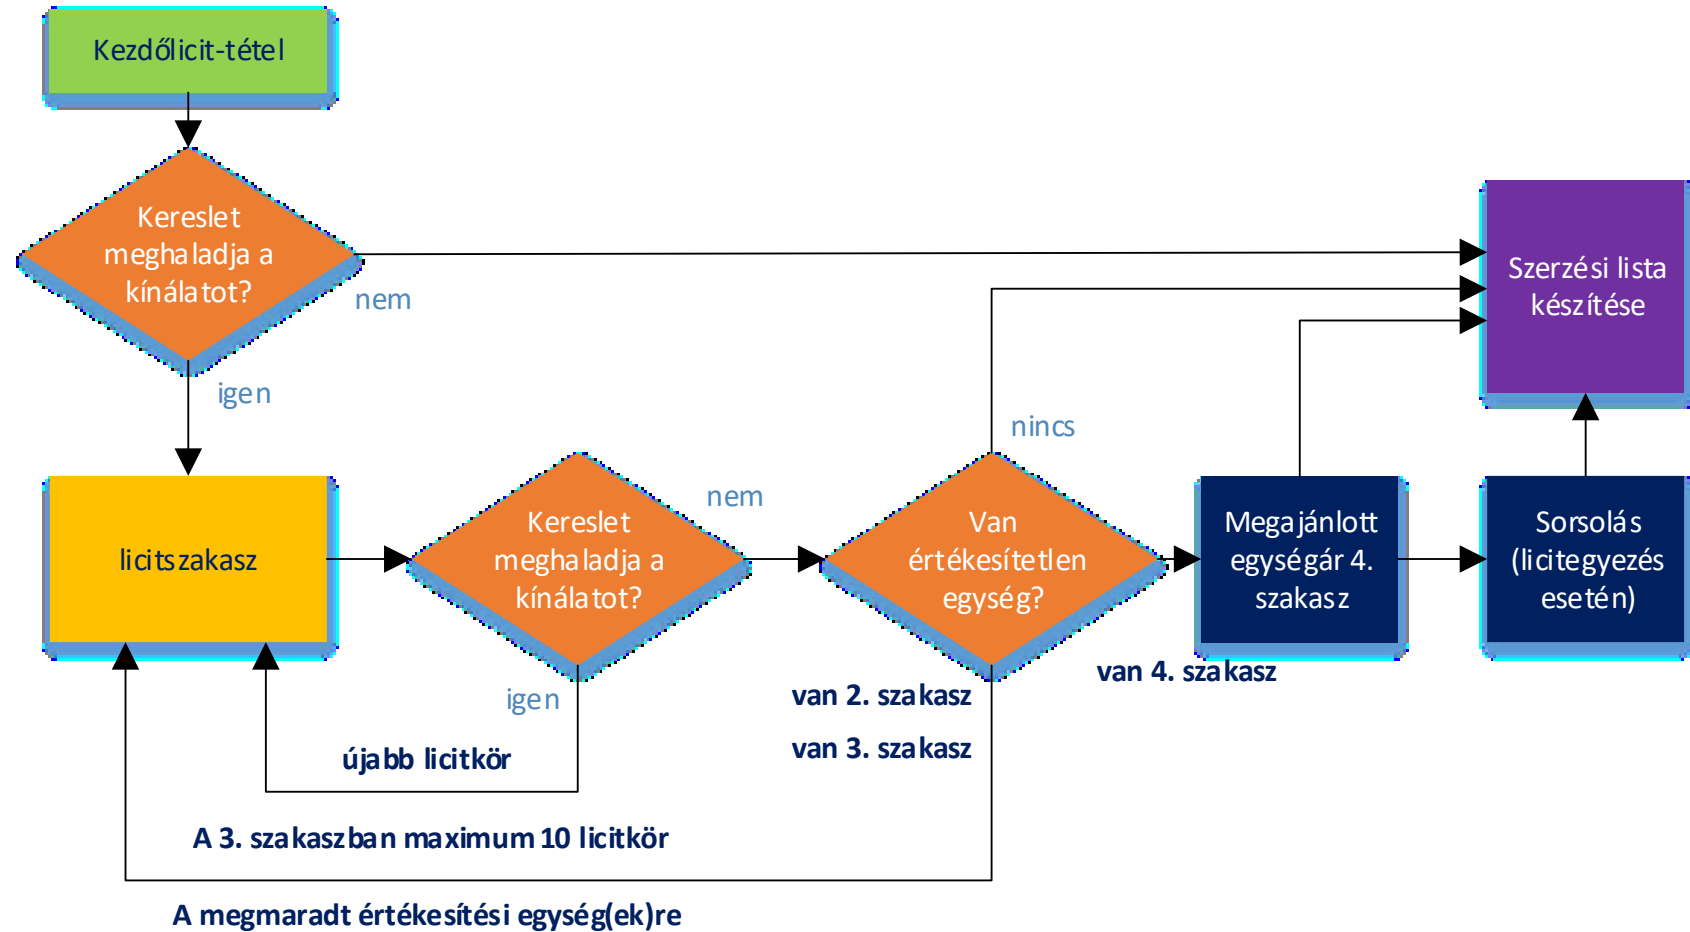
Kezdőlicit-tétel

Kereslet meghaladja a kínálatot?

nem

igen

Szerzési lista készítése

nincs

licitszakasz

Kereslet meghaladja a kínálatot?

nem

Van értékesítetlen egység?

Megajánlott egységár 4. szakasz

Sorsolás (licitegyezés esetén)

van 4. szakasz

igen

van 2. szakasz

van 3. szakasz

újabb licitkör

A 3. szakaszban maximum 10 licitkör

A megmaradt értékesítési egység(ek)re